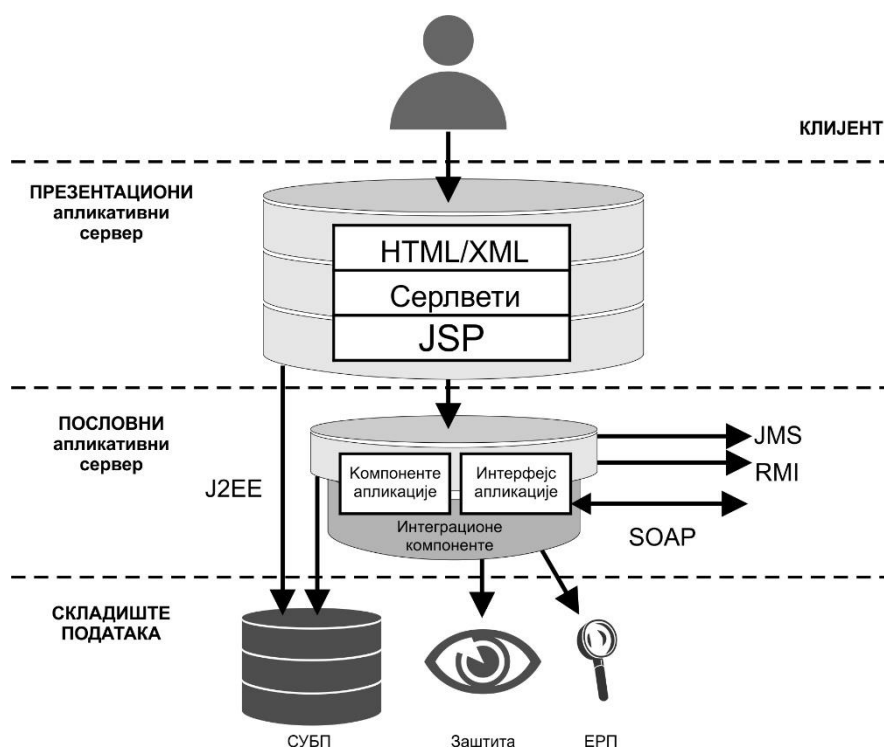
КЛИЈЕНТ

ПРЕЗЕНТАЦИОНИ апликативни сервер

HTML/XML

Серлвети

JSP

ПОСЛОВНИ апликативни сервер

J2EE

Компоненте апликације

Интерфејс апликације

Интеграционе компоненте

JMS

RMI

SOAP

СКЛАДИШТЕ ПОДАТАКА

СУБП

Заштита

ЕРП